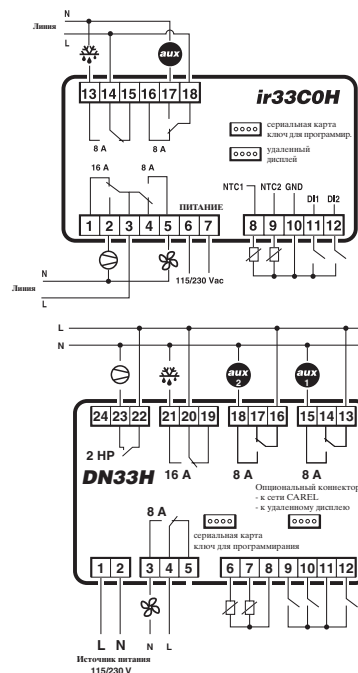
N
Линия
L
aux
13 14 15 16 17 18
ir33C0H
8 A
8 A
сериальная карта ключ для программир.
удаленный дисплей
16 A
8 A
NTC1
NTC2
GND
DI1
DI2
ПИТАНИЕ
1 2 3 4 5 6 7
8 9 10 11 12
N
Линия
L
115/230 Vac

L
N
aux 2
aux 1
24 23 22
21 20 19
18 17 16
15 14 13
2 HP
DN33H
16 A
8 A
8 A
Опциональный коннектор
- к сети CAREL
- к удаленному дисплею
8 A
сериальная карта ключ для программирования
1 2
3 4 5
6 7 8 9 10 11 12
L N
N L
Источник питания 115/230 V